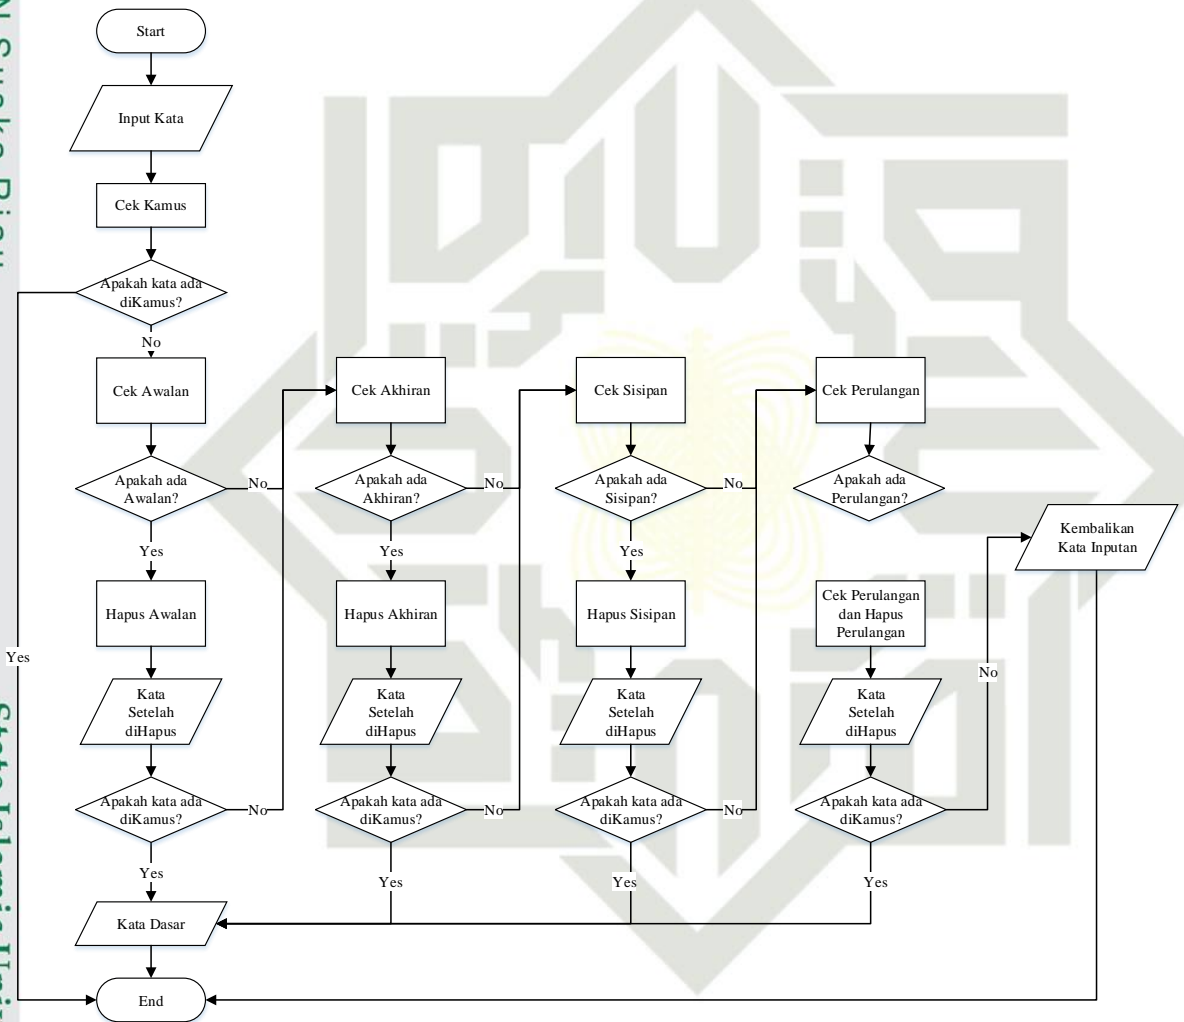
Start

Input Kata

Cek Kamus

Apakah kata ada diKamus?

Yes

No

Cek Awalan

Apakah ada Awalan?

No

Yes

Hapus Awalan

Kata Setelah diHapus

Apakah kata ada diKamus?

No

Yes

Cek Akhiran

Apakah ada Akhiran?

No

Yes

Hapus Akhiran

Kata Setelah diHapus

Apakah kata ada diKamus?

No

Yes

Cek Sisipan

Apakah ada Sisipan?

No

Yes

Hapus Sisipan

Kata Setelah diHapus

Apakah kata ada diKamus?

No

Yes

Cek Perulangan

Apakah ada Perulangan?

Cek Perulangan dan Hapus Perulangan

Kata Setelah diHapus

Apakah kata ada diKamus?

No

Yes

Kembalikan Kata Inputan

Kata Dasar

End